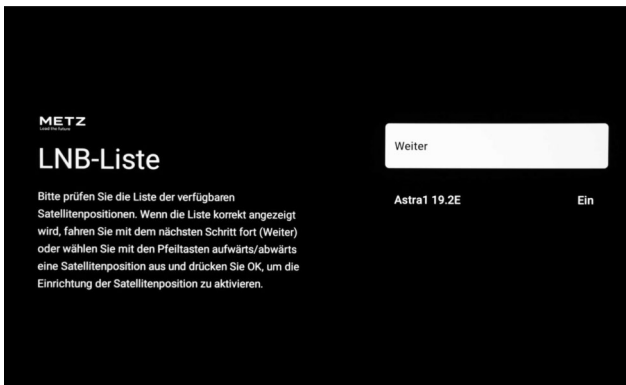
METZ
Lead the future

LNB-Liste

Bitte prüfen Sie die Liste der verfügbaren Satellitenpositionen. Wenn die Liste korrekt angezeigt wird, fahren Sie mit dem nächsten Schritt fort (Weiter) oder wählen Sie mit den Pfeiltasten aufwärts/abwärts eine Satellitenposition aus und drücken Sie OK, um die Einrichtung der Satellitenposition zu aktivieren.

Weiter

Astra1 19.2E Ein